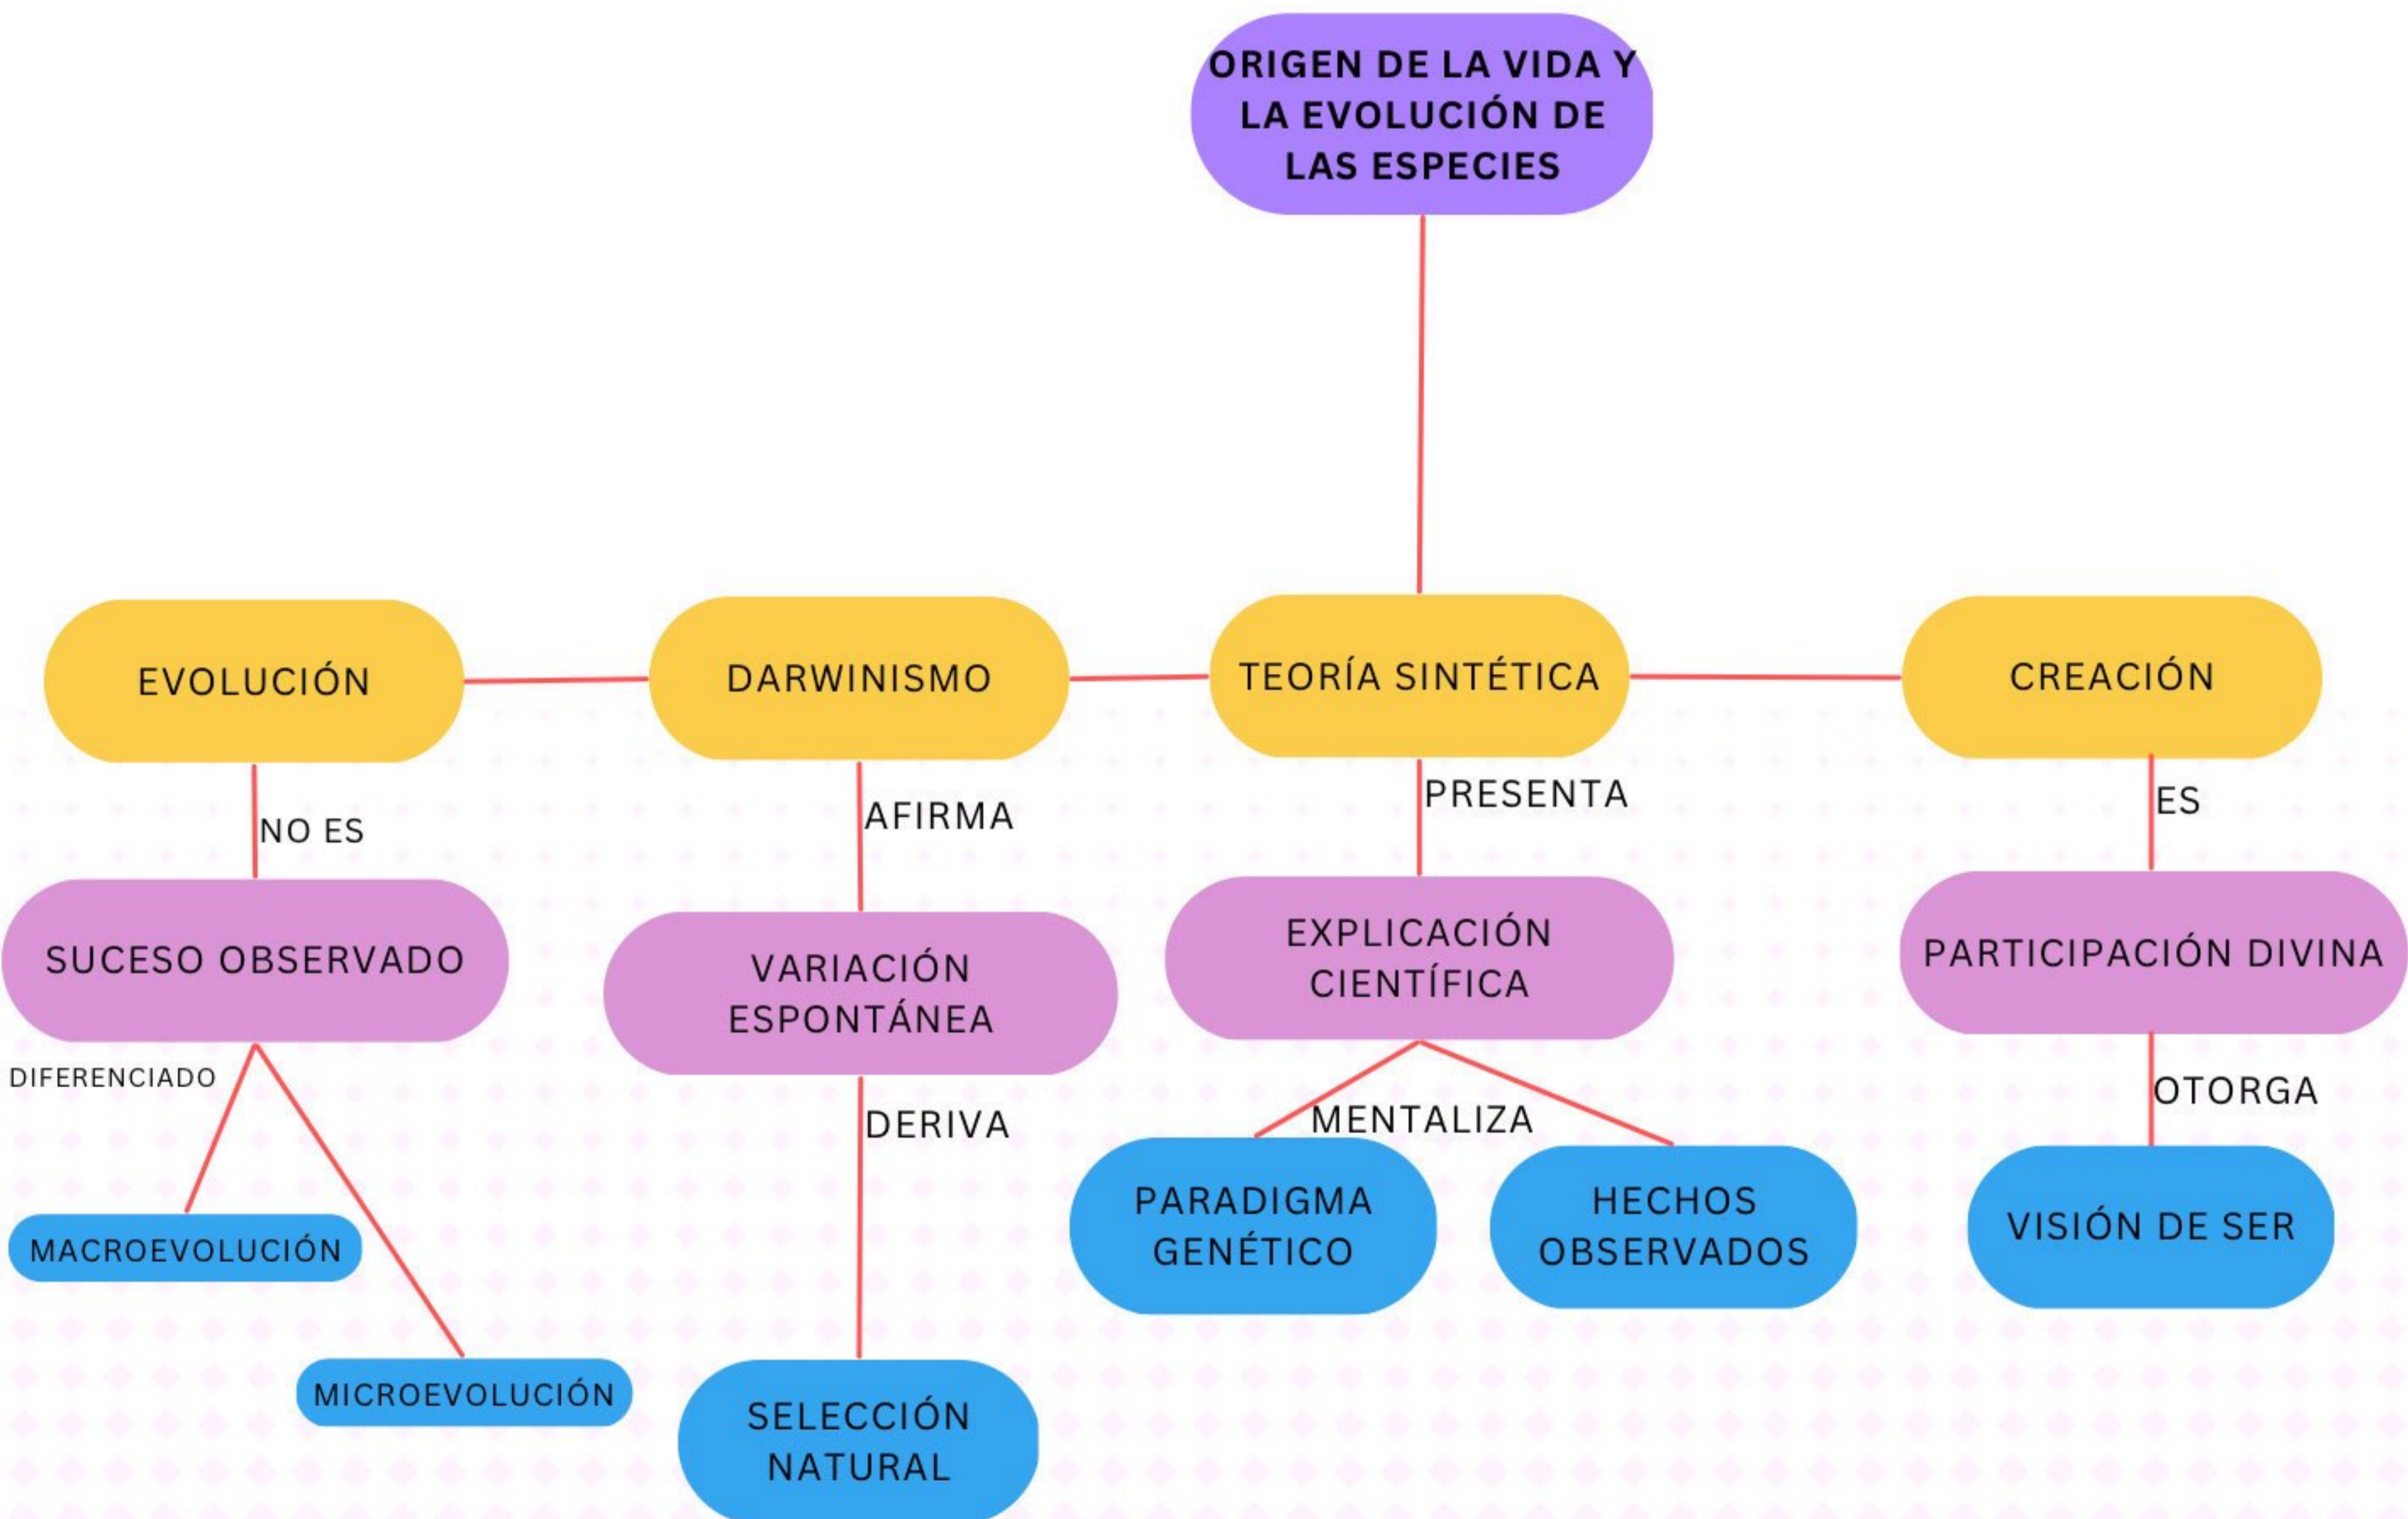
ORIGEN DE LA VIDA Y LA EVOLUCIÓN DE LAS ESPECIES

EVOLUCIÓN

DARWINISMO

TEORÍA SINTÉTICA

CREACIÓN

NO ES

SUCESO OBSERVADO

DIFERENCIADO

MACROEVOLUCIÓN

MICROEVOLUCIÓN

AFIRMA

VARIACIÓN ESPONTÁNEA

DERIVA

SELECCIÓN NATURAL

PRESENTA

EXPLICACIÓN CIENTÍFICA

MENTALIZA

PARADIGMA GENÉTICO

HECHOS OBSERVADOS

ES

PARTICIPACIÓN DIVINA

OTORGA

VISIÓN DE SER